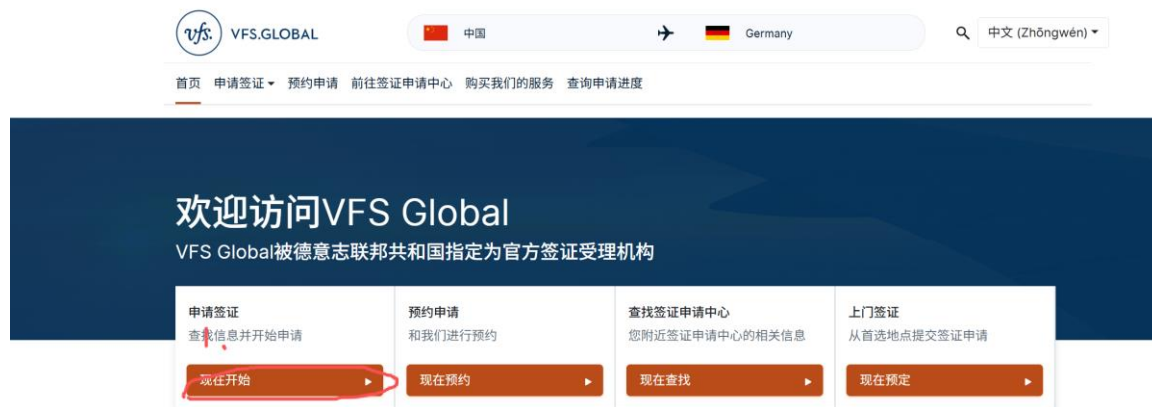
vfs. VFS.GLOBAL

中国 Germany

中文 (Zhōngwén)

首页 申请签证 预约申请 前往签证申请中心 购买我们的服务 查询申请进度

欢迎访问VFS Global

VFS Global被德意志联邦共和国指定为官方签证受理机构

申请签证
查找信息并开始申请
现在开始

预约申请
和我们进行预约
现在预约

查找签证申请中心
您附近签证申请中心的相关信息
现在查找

上门签证
从首选地点提交签证申请
现在预定